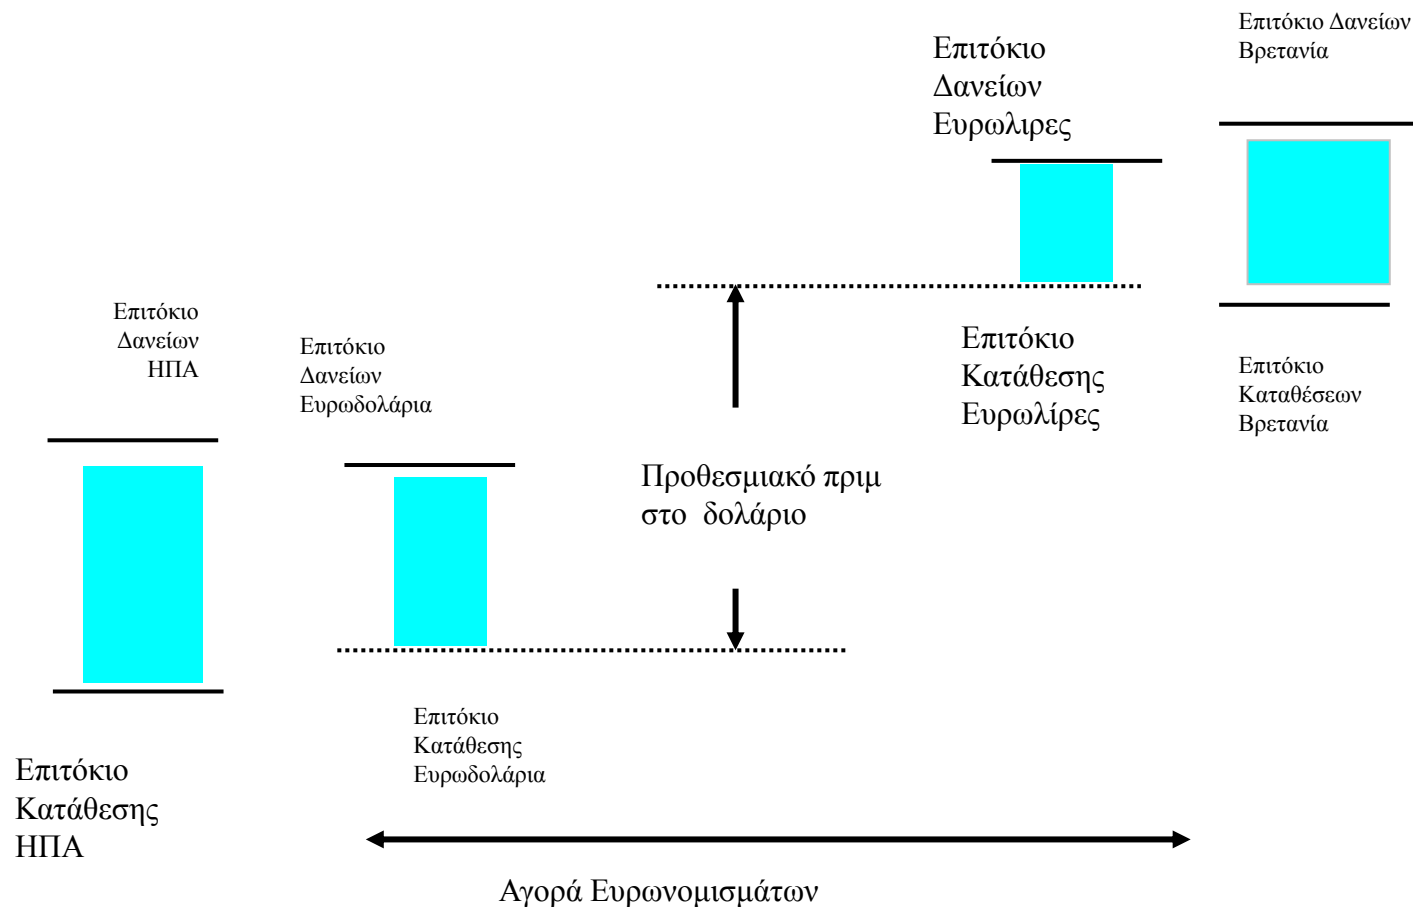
Επιτόκιο Δανείων Βρετανία

Επιτόκιο Δανείων Ευρωλιρες

Επιτόκιο Δανείων ΗΠΑ

Επιτόκιο Δανείων Ευρωδολάρια

Επιτόκιο Κατάθεσης Ευρωλίρες

Επιτόκιο Καταθέσεων Βρετανία

Προθεσμιακό πριμ στο δολάριο

Επιτόκιο Κατάθεσης Ευρωδολάρια

Επιτόκιο Κατάθεσης ΗΠΑ

Αγορά Ευρωνομισμάτων